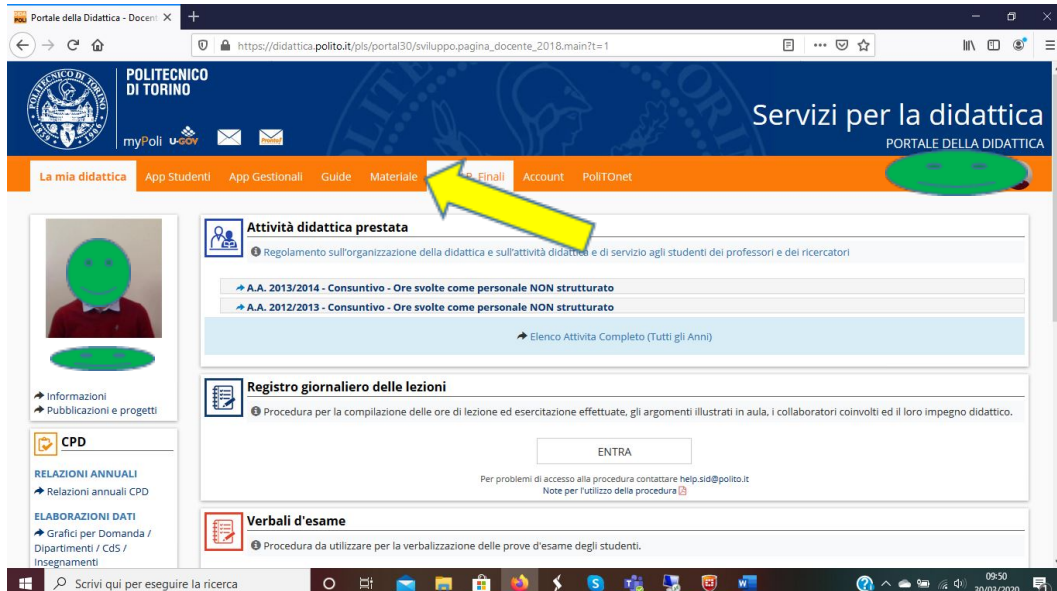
Portale della Didattica - Docent ×

https://didattica.polito.it/pls/portal30/sviluppo.pagina_docente_2018.main?t=1

POLITECNICO DI TORINO

myPoli

Servizi per la didattica
PORTALE DELLA DIDATTICA

La mia didattica | App Studenti | App Gestionali | Guide | Materiale | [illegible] Finali | Account | PoliTOnet

Attività didattica prestata

Regolamento sull'organizzazione della didattica e sull'attività didattica e di servizio agli studenti dei professori e dei ricercatori

A.A. 2013/2014 - Consuntivo - Ore svolte come personale NON strutturato

A.A. 2012/2013 - Consuntivo - Ore svolte come personale NON strutturato

Elenco Attivita Completo (Tutti gli Anni)

Informazioni
Pubblicazioni e progetti

Registro giornaliero delle lezioni

Procedura per la compilazione delle ore di lezione ed esercitazione effettuate, gli argomenti illustrati in aula, i collaboratori coinvolti ed il loro impegno didattico.

ENTRA

Per problemi di accesso alla procedura contattare help.sid@polito.it
Note per l'utilizzo della procedura

CPD

RELAZIONI ANNUALI
Relazioni annuali CPD

ELABORAZIONI DATI
Grafici per Domanda / Dipartimenti / CdS / Insegnamenti

Verbali d'esame

Procedura da utilizzare per la verbalizzazione delle prove d'esame degli studenti.

Scrivi qui per eseguire la ricerca

09:50
30/03/2020